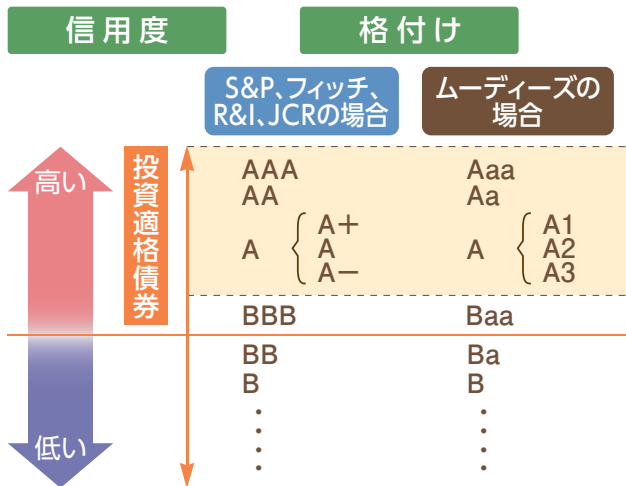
信用度

格付け

S&P、フィッチ、R&I、JCRの場合

ムーディーズの場合

高い

低い

投資適格債券

| S&P、フィッチ、R&I、JCRの場合 | ムーディーズの場合 |
|---|---|
| AAA | Aaa |
| AA | Aa |
| A { A+ A A− | A { A1 A2 A3 |
| BBB | Baa |
| BB | Ba |
| B | B |
| ⋮ | ⋮ |